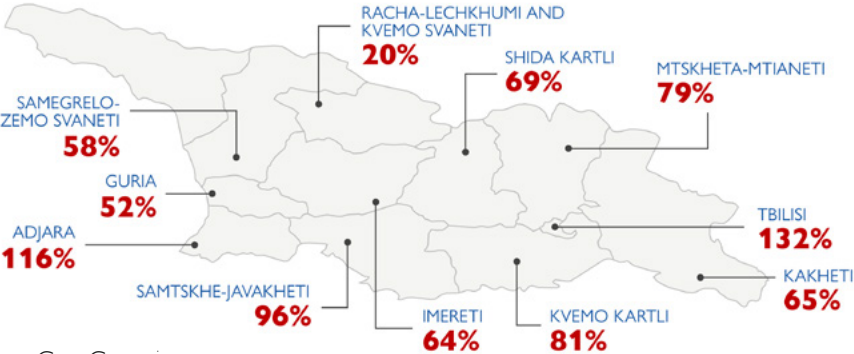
RACHA-LECHKHUMI AND KVEMO SVANETI
20%

SHIDA KARTLI
69%

MTSKHETA-MTIANETI
79%

SAMEGRELO-ZEMO SVANETI
58%

GURIA
52%

ADJARA
116%

TBILISI
132%

KAKHETI
65%

SAMTSKHE-JAVAKHETI
96%

IMERETI
64%

KVEMO KARTLI
81%

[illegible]